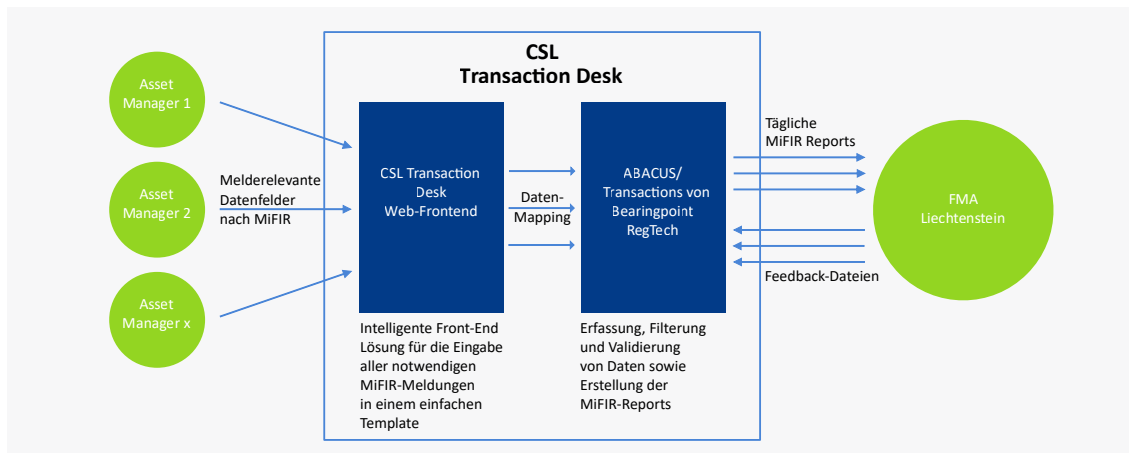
CSL
Transaction Desk

Asset Manager 1

Asset Manager 2

Asset Manager x

Melderelevante Datenfelder nach MiFIR

CSL Transaction Desk Web-Frontend

Daten-Mapping

ABACUS/ Transactions von Bearingpoint RegTech

Tägliche MiFIR Reports

FMA Liechtenstein

Feedback-Dateien

Intelligente Front-End Lösung für die Eingabe aller notwendigen MiFIR-Meldungen in einem einfachen Template

Erfassung, Filterung und Validierung von Daten sowie Erstellung der MiFIR-Reports